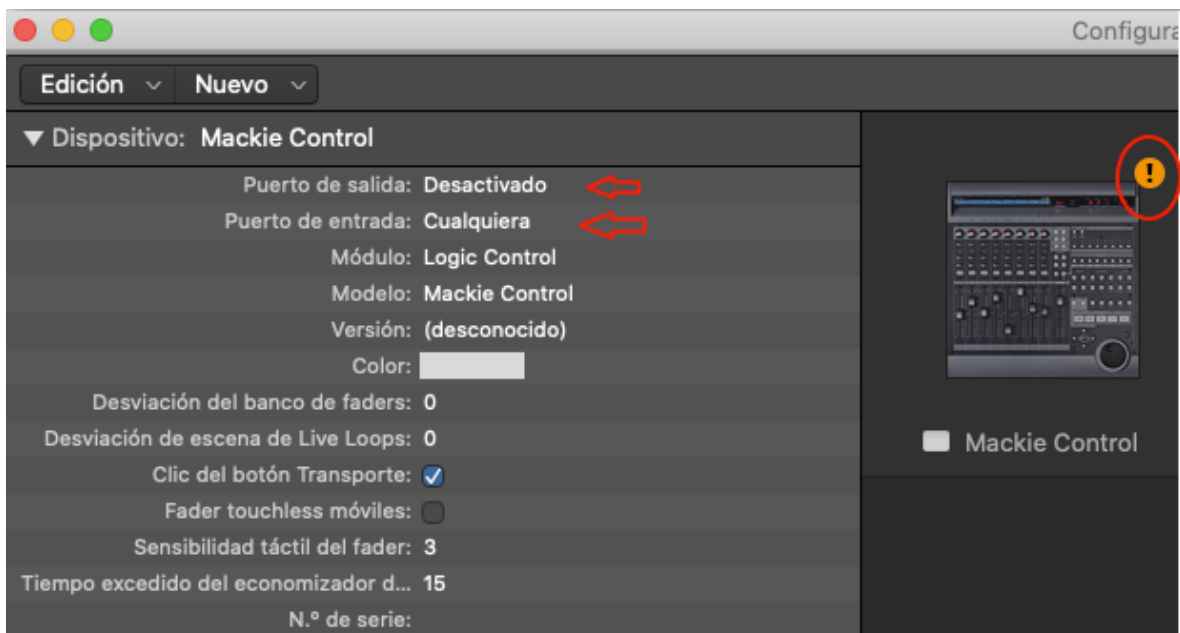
Configura

Edición ⌄ Nuevo ⌄

▼ Dispositivo: Mackie Control

Puerto de salida: Desactivado
Puerto de entrada: Cualquiera
Módulo: Logic Control
Modelo: Mackie Control
Versión: (desconocido)
Color:
Desviación del banco de faders: 0
Desviación de escena de Live Loops: 0
Clic del botón Transporte:
Fader touchless móviles:
Sensibilidad táctil del fader: 3
Tiempo excedido del economizador d... 15
N.º de serie:

Mackie Control